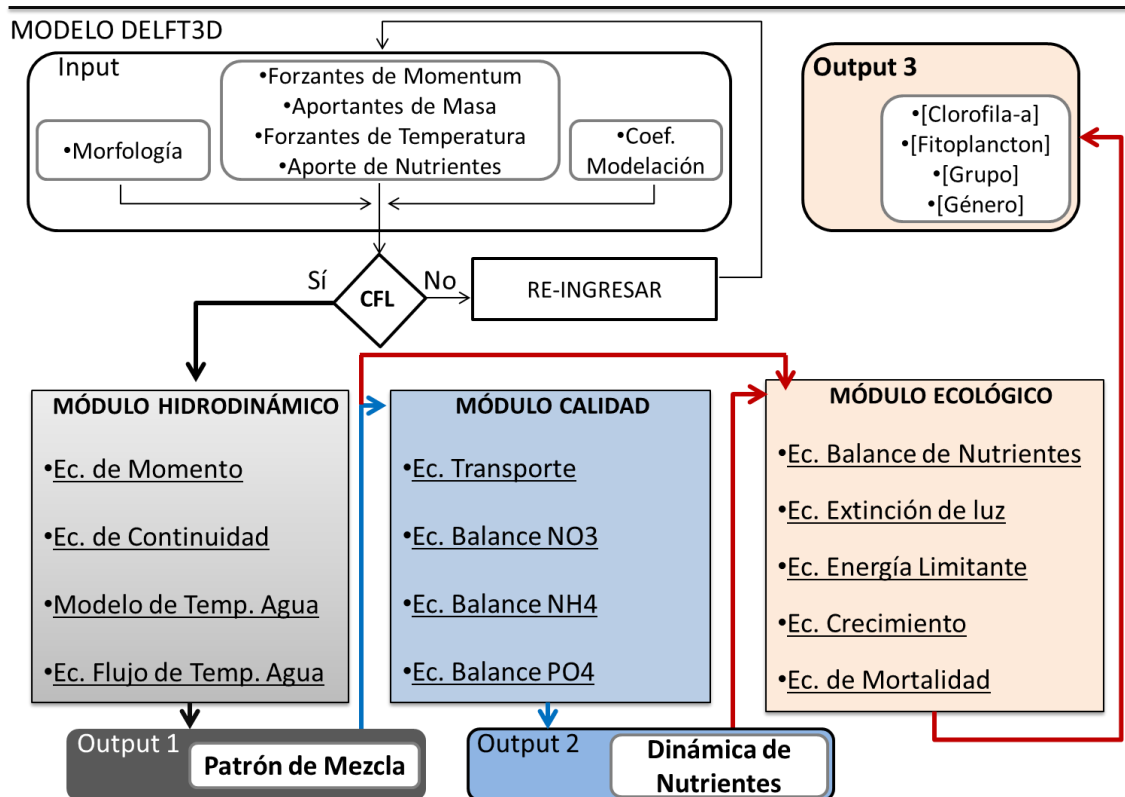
MODELO DELFT3D

Input

•Morfología

•Forzantes de Momentum
•Aportantes de Masa
•Forzantes de Temperatura
•Aporte de Nutrientes

•Coef. Modelación

Sí

CFL

No

RE-INGRESAR

Output 3

•[Clorofila-a]
•[Fitoplancton]
•[Grupo]
•[Género]

MÓDULO HIDRODINÁMICO

•Ec. de Momento

•Ec. de Continuidad

•Modelo de Temp. Agua

•Ec. Flujo de Temp. Agua

MÓDULO CALIDAD

•Ec. Transporte

•Ec. Balance NO3

•Ec. Balance NH4

•Ec. Balance PO4

MÓDULO ECOLÓGICO

•Ec. Balance de Nutrientes

•Ec. Extinción de luz

•Ec. Energía Limitante

•Ec. Crecimiento

•Ec. de Mortalidad

Output 1

Patrón de Mezcla

Output 2

Dinámica de Nutrientes